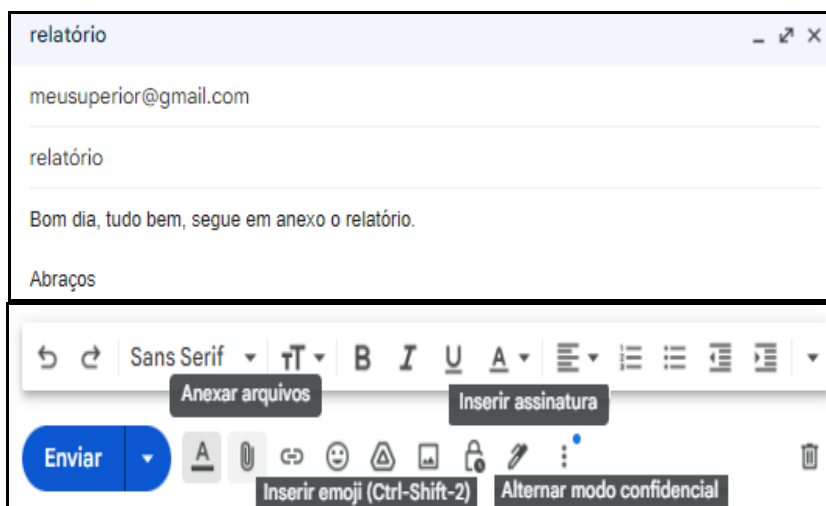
relatório

meusuperior@gmail.com

relatório

Bom dia, tudo bem, segue em anexo o relatório.

Abraços

Sans Serif

Anexar arquivos

Inserir assinatura

Enviar

Inserir emoji (Ctrl-Shift-2)

Alternar modo confidencial